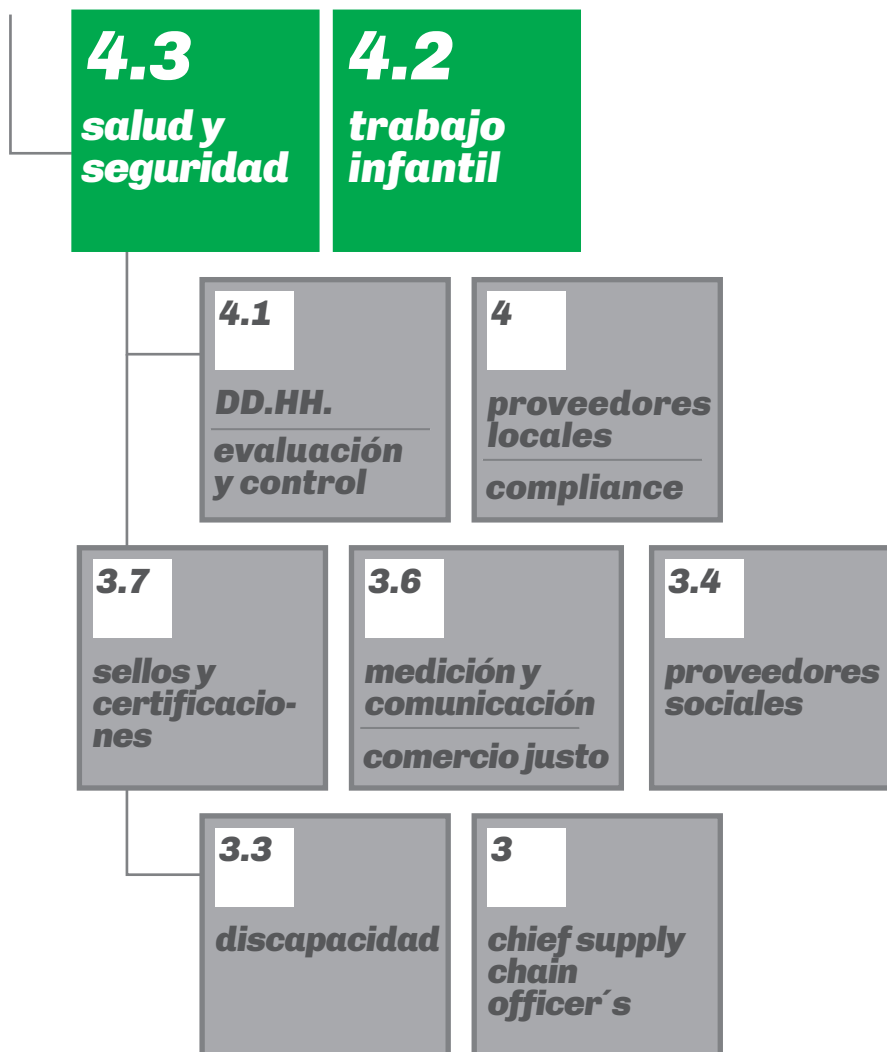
4.3
salud y seguridad

4.2
trabajo infantil

4.1
DD.HH.
evaluación y control

4
proveedores locales
compliance

3.7
sellos y certificaciones

3.6
medición y comunicación
comercio justo

3.4
proveedores sociales

3.3
discapacidad

3
chief supply chain officer´s